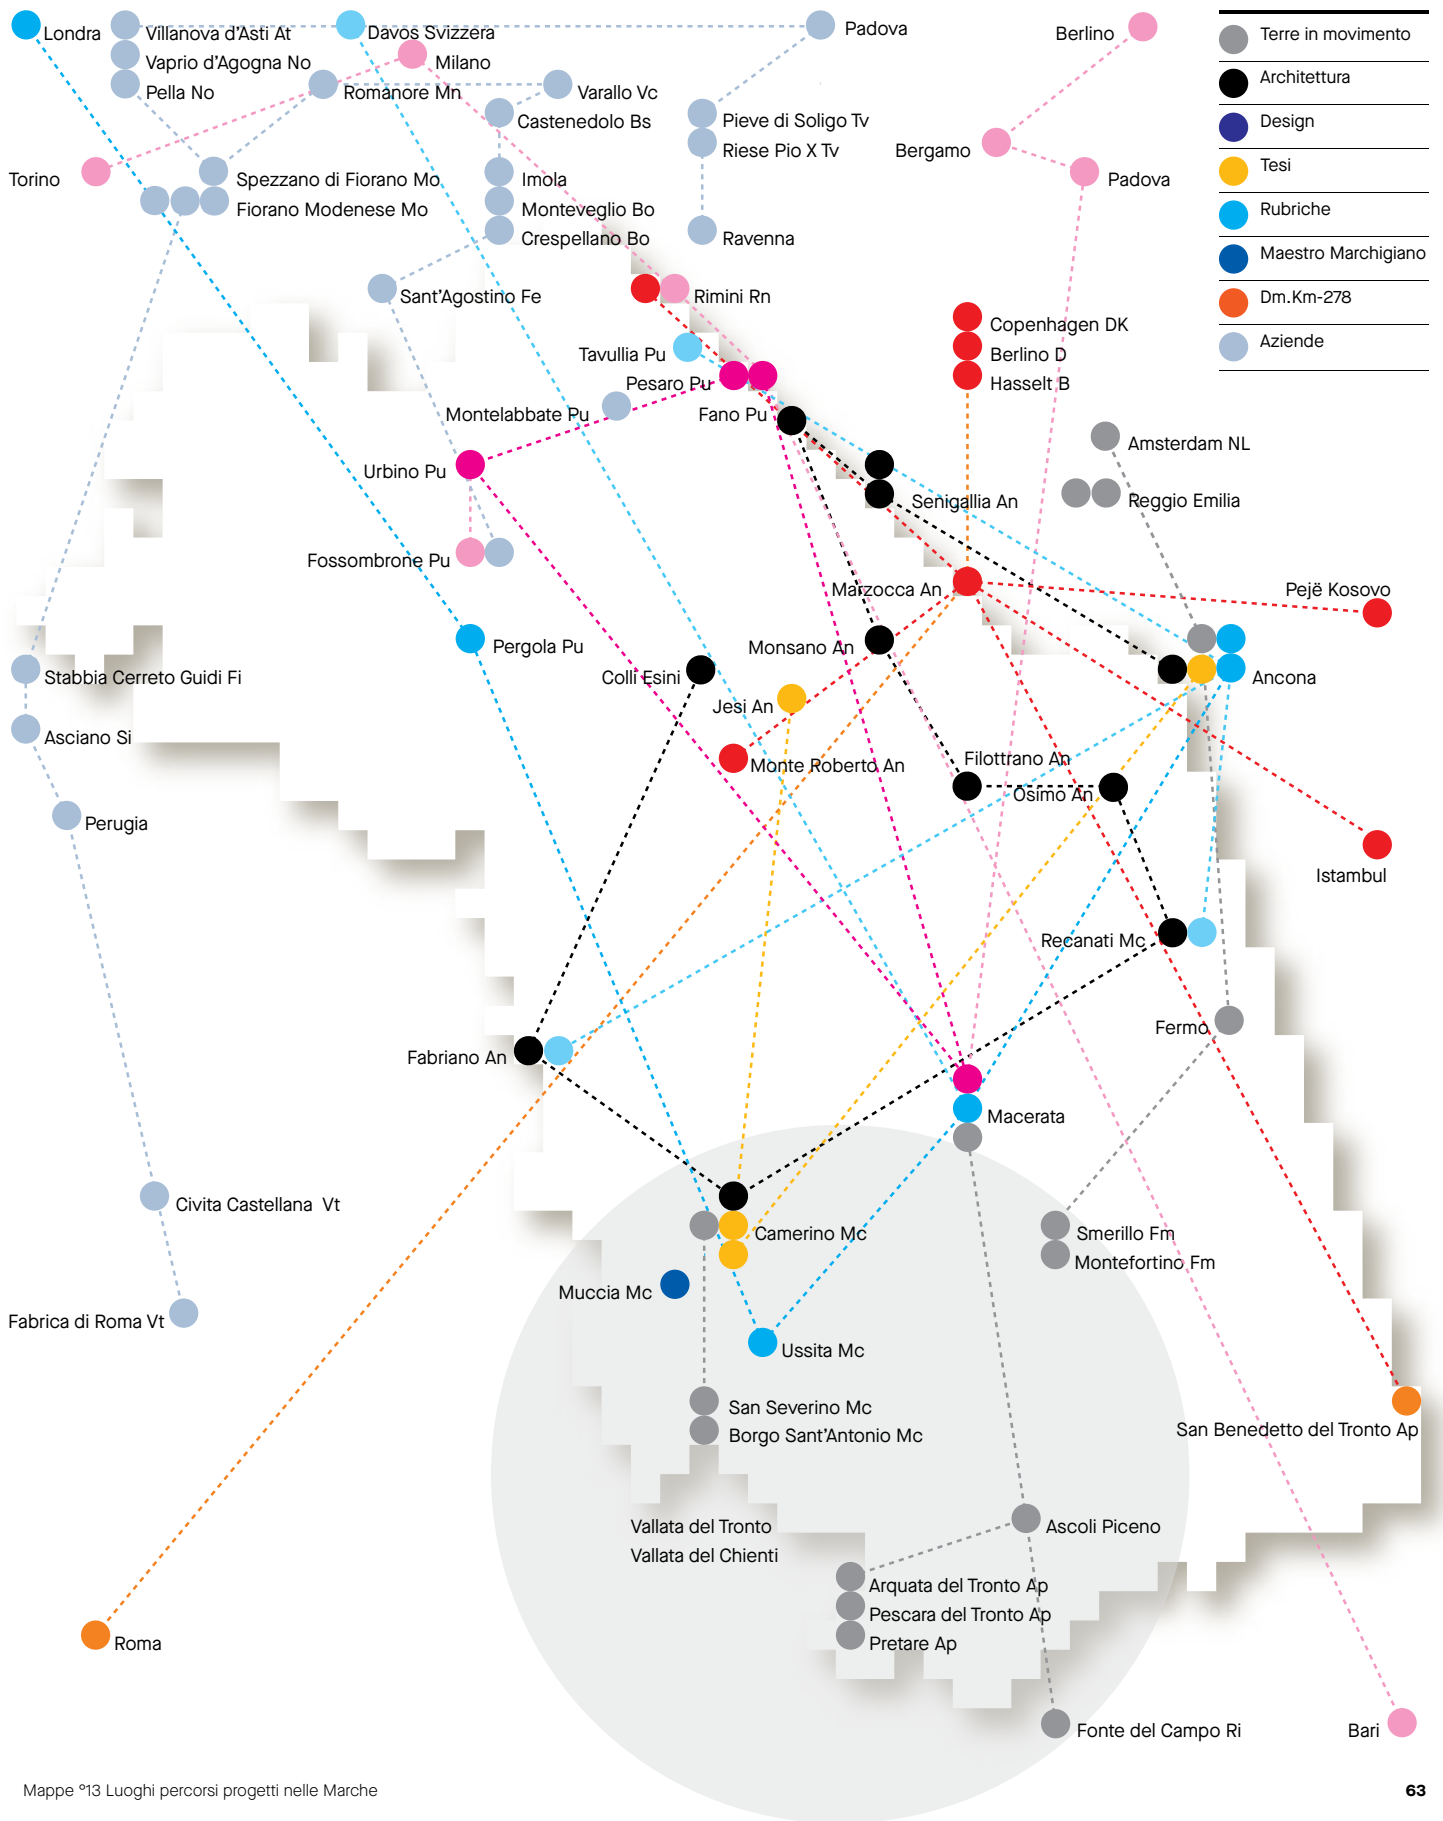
Londra
Villanova d'Asti At
Vaprio d'Agogna No
Pella No
Davos Svizzera
Milano
Romanore Mn
Padova
Varallo Vc
Castenedolo Bs
Pieve di Soligo Tv
Riese Pio X Tv
Berlino
Bergamo
Padova
Torino
Spezzano di Fiorano Mo
Fiorano Modenese Mo
Imola
Monteveglio Bo
Crespellano Bo
Ravenna
Sant'Agostino Fe
Rimini Rn
Tavullia Pu
Pesaro Pu
Montelabbate Pu
Fano Pu
Urbino Pu
Fossombrone Pu
Copenhagen DK
Berlino D
Hasselt B
Amsterdam NL
Reggio Emilia
Senigallia An
Marzocca An
Pejë Kosovo
Pergola Pu
Monsano An
Colli Esini
Ancona
Stabbia Cerreto Guidi Fi
Jesi An
Asciano Si
Monte Roberto An
Filottrano An
Osimo An
Perugia
Istambul
Recanati Mc
Fermo
Fabriano An
Macerata
Civita Castellana Vt
Camerino Mc
Smerillo Fm
Montefortino Fm
Muccia Mc
Fabrica di Roma Vt
Ussita Mc
San Severino Mc
Borgo Sant'Antonio Mc
San Benedetto del Tronto Ap
Vallata del Tronto
Vallata del Chienti
Ascoli Piceno
Arquata del Tronto Ap
Pescara del Tronto Ap
Pretare Ap
Roma
Fonte del Campo Ri
Bari

Terre in movimento
Architettura
Design
Tesi
Rubriche
Maestro Marchigiano
Dm.Km-278
Aziende

Mappe °13 Luoghi percorsi progetti nelle Marche
63